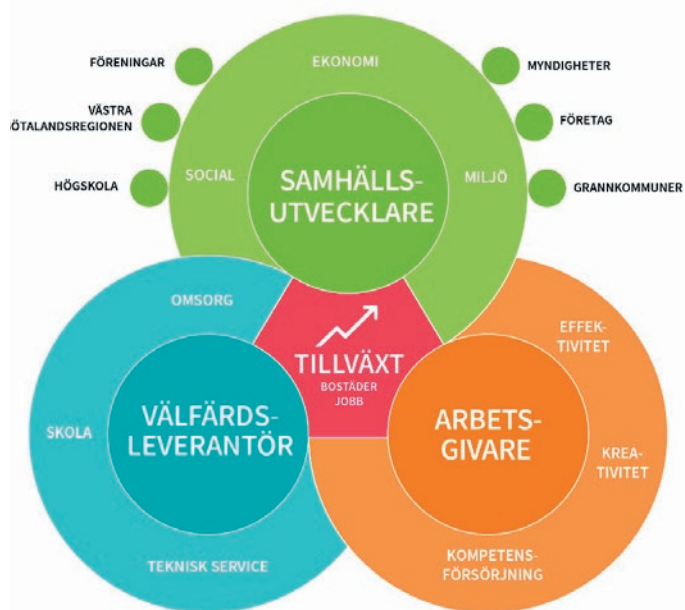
FÖRENINGAR

VÄSTRA
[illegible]ÖTALANDSREGIONEN

HÖGSKOLA

EKONOMI

SOCIAL

SAMHÄLLS-
UTVECKLARE

MILJÖ

MYNDIGHETER

FÖRETAG

GRANNKOMMUNER

OMSORG

TILLVÄXT
BOSTÄDER
JOBB

EFFEK-
TIVITET

SKOLA

VÄLFÄRDS-
LEVERANTÖR

ARBETS-
GIVARE

KREA-
TIVITET

TEKNISK SERVICE

KOMPETENS-
FÖRSÖRJNING